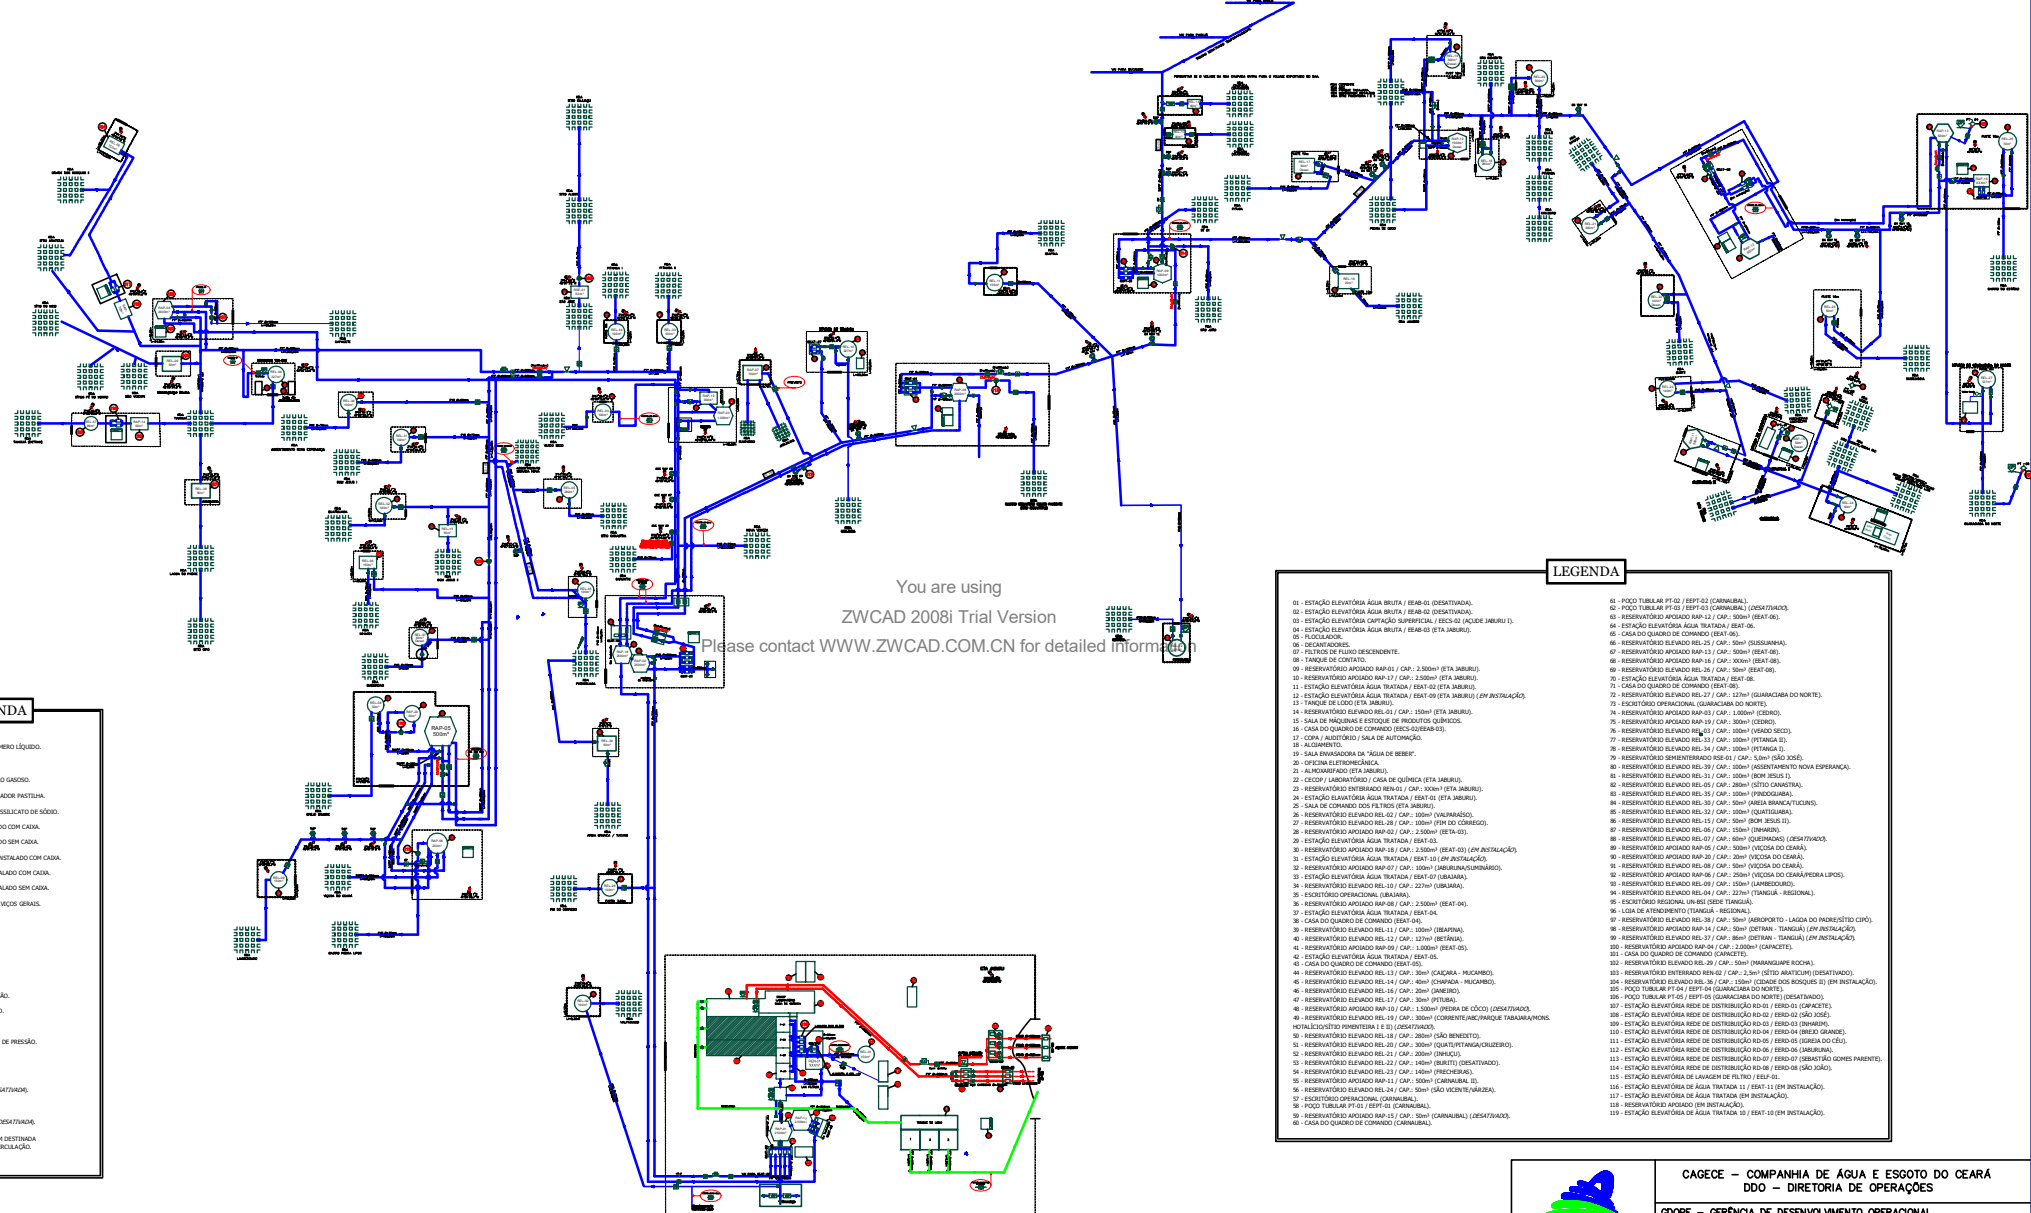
You are using
ZWCAD 2008i Trial Version
Please contact WWW.ZWCAD.COM.CN for detailed information

LEGENDA

01 - ESTAÇÃO ELEVATÓRIA ÁGUA BRUTA / EEAB-01 (DESATIVADA).
02 - ESTAÇÃO ELEVATÓRIA ÁGUA BRUTA / EEAB-02 (DESATIVADA).
03 - ESTAÇÃO ELEVATÓRIA CAPTAÇÃO SUPERFICIAL / EECS-02 (AÇUDE JABURU I).
04 - ESTAÇÃO ELEVATÓRIA ÁGUA BRUTA / EEAB-03 (ETA JABURU).
05 - FLOCULADOR.
06 - DECANTADORES.
07 - FILTROS DE FLUXO DESCENDENTE.
08 - TANQUE DE CONTATO.
09 - RESERVATÓRIO APOIADO RAP-01 / CAP.: 2.500m³ (ETA JABURU).
10 - RESERVATÓRIO APOIADO RAP-17 / CAP.: 2.500m³ (ETA JABURU).
11 - ESTAÇÃO ELEVATÓRIA ÁGUA TRATADA / EEAT-02 (ETA JABURU).
12 - ESTAÇÃO ELEVATÓRIA ÁGUA TRATADA / EEAT-09 (ETA JABURU) (EM INSTALAÇÃO).
13 - TANQUE DE LODO (ETA JABURU).
14 - RESERVATÓRIO ELEVADO REL-01 / CAP.: 150m³ (ETA JABURU).
15 - SALA DE MÁQUINAS E ESTOQUE DE PRODUTOS QUÍMICOS.
16 - CASA DO QUADRO DE COMANDO (EECS-02/EEAB-03).
17 - COPA / AUDITÓRIO / SALA DE AUTOMAÇÃO.
18 - ALOJAMENTO.
19 - SALA ENVASADORA DA "ÁGUA DE BEBER".
20 - OFICINA ELETROMECÂNICA.
21 - ALMOXARIFADO (ETA JABURU).
22 - CECOP / LABORATÓRIO / CASA DE QUÍMICA (ETA JABURU).
23 - RESERVATÓRIO ENTERRADO REN-01 / CAP.: XXXm³ (ETA JABURU).
24 - ESTAÇÃO ELEVATÓRIA ÁGUA TRATADA / EEAT-01 (ETA JABURU).
25 - SALA DE COMANDO DOS FILTROS (ETA JABURU).
26 - RESERVATÓRIO ELEVADO REL-02 / CAP.: 100m³ (VALPARAÍSO).
27 - RESERVATÓRIO ELEVADO REL-28 / CAP.: 100m³ (FIM DO CÓRREGO).
28 - RESERVATÓRIO APOIADO RAP-02 / CAP.: 2.500m³ (EEAT-03).
29 - ESTAÇÃO ELEVATÓRIA ÁGUA TRATADA / EEAT-03.
30 - RESERVATÓRIO APOIADO RAP-18 / CAP.: 2.500m³ (EEAT-03) (EM INSTALAÇÃO).
31 - ESTAÇÃO ELEVATÓRIA ÁGUA TRATADA / EEAT-10 (EM INSTALAÇÃO).
32 - RESERVATÓRIO APOIADO RAP-07 / CAP.: 100m³ (JABURUNA/SUMINÁRIO).
33 - ESTAÇÃO ELEVATÓRIA ÁGUA TRATADA / EEAT-07 (UBAJARA).
34 - RESERVATÓRIO ELEVADO REL-10 / CAP.: 227m³ (UBAJARA).
35 - ESCRITÓRIO OPERACIONAL (UBAJARA).
36 - RESERVATÓRIO APOIADO RAP-08 / CAP.: 2.500m³ (EEAT-04).
37 - ESTAÇÃO ELEVATÓRIA ÁGUA TRATADA / EEAT-04.
38 - CASA DO QUADRO DE COMANDO (EEAT-04).
39 - RESERVATÓRIO ELEVADO REL-11 / CAP.: 100m³ (IBIAPINA).
40 - RESERVATÓRIO ELEVADO REL-12 / CAP.: 127m³ (BETÂNIA).
41 - RESERVATÓRIO APOIADO RAP-09 / CAP.: 1.000m³ (EEAT-05).
42 - ESTAÇÃO ELEVATÓRIA ÁGUA TRATADA / EEAT-05.
43 - CASA DO QUADRO DE COMANDO (EEAT-05).
44 - RESERVATÓRIO ELEVADO REL-13 / CAP.: 30m³ (CAIÇARA - MUCAMBO).
45 - RESERVATÓRIO ELEVADO REL-14 / CAP.: 40m³ (CHAPADA - MUCAMBO).
46 - RESERVATÓRIO ELEVADO REL-16 / CAP.: 20m³ (JANEIRO).
47 - RESERVATÓRIO ELEVADO REL-17 / CAP.: 30m³ (PITUBA).
48 - RESERVATÓRIO APOIADO RAP-10 / CAP.: 1.500m³ (PEDRA DE CÔCO) (DESATIVADO).
49 - RESERVATÓRIO ELEVADO REL-19 / CAP.: 300m³ (CORRENTE/ABC/PARQUE TABAJARA/MONS. HOTALÍCIO/SÍTIO PIMENTEIRA I E II) (DESATIVADO).
50 - RESERVATÓRIO ELEVADO REL-18 / CAP.: 280m³ (SÃO BENEDITO).
51 - RESERVATÓRIO ELEVADO REL-20 / CAP.: 300m³ (QUATI/PITANGA/CRUZEIRO).
52 - RESERVATÓRIO ELEVADO REL-21 / CAP.: 200m³ (INHUÇU).
53 - RESERVATÓRIO ELEVADO REL-22 / CAP.: 140m³ (BURITI) (DESATIVADO).
54 - RESERVATÓRIO ELEVADO REL-23 / CAP.: 140m³ (FRECHEIRAS).
55 - RESERVATÓRIO APOIADO RAP-11 / CAP.: 500m³ (CARNAUBAL II).
56 - RESERVATÓRIO ELEVADO REL-24 / CAP.: 50m³ (SÃO VICENTE/VÁRZEA).
57 - ESCRITÓRIO OPERACIONAL (CARNAUBAL).
58 - POÇO TUBULAR PT-01 / EEPT-01 (CARNAUBAL).
59 - RESERVATÓRIO APOIADO RAP-15 / CAP.: 50m³ (CARNAUBAL) (DESATIVADO).
60 - CASA DO QUADRO DE COMANDO (CARNAUBAL).

61 - POÇO TUBULAR PT-02 / EEPT-02 (CARNAUBAL).
62 - POÇO TUBULAR PT-03 / EEPT-03 (CARNAUBAL) (DESATIVADO).
63 - RESERVATÓRIO APOIADO RAP-12 / CAP.: 500m³ (EEAT-06).
64 - ESTAÇÃO ELEVATÓRIA ÁGUA TRATADA / EEAT-06.
65 - CASA DO QUADRO DE COMANDO (EEAT-06).
66 - RESERVATÓRIO ELEVADO REL-25 / CAP.: 50m³ (SUSSUANHA).
67 - RESERVATÓRIO APOIADO RAP-13 / CAP.: 500m³ (EEAT-08).
68 - RESERVATÓRIO APOIADO RAP-16 / CAP.: XXXm³ (EEAT-08).
69 - RESERVATÓRIO ELEVADO REL-26 / CAP.: 50m³ (EEAT-08).
70 - ESTAÇÃO ELEVATÓRIA ÁGUA TRATADA / EEAT-08.
71 - CASA DO QUADRO DE COMANDO (EEAT-08).
72 - RESERVATÓRIO ELEVADO REL-27 / CAP.: 127m³ (GUARACIABA DO NORTE).
73 - ESCRITÓRIO OPERACIONAL (GUARACIABA DO NORTE).
74 - RESERVATÓRIO APOIADO RAP-03 / CAP.: 1.000m³ (CEDRO).
75 - RESERVATÓRIO APOIADO RAP-19 / CAP.: 300m³ (CEDRO).
76 - RESERVATÓRIO ELEVADO REL-03 / CAP.: 100m³ (VEADO SECO).
77 - RESERVATÓRIO ELEVADO REL-33 / CAP.: 100m³ (PITANGA II).
78 - RESERVATÓRIO ELEVADO REL-34 / CAP.: 100m³ (PITANGA I).
79 - RESERVATÓRIO SEMIENTERRADO RSE-01 / CAP.: 5,0m³ (SÃO JOSÉ).
80 - RESERVATÓRIO ELEVADO REL-39 / CAP.: 100m³ (ASSENTAMENTO NOVA ESPERANÇA).
81 - RESERVATÓRIO ELEVADO REL-31 / CAP.: 100m³ (BOM JESUS I).
82 - RESERVATÓRIO ELEVADO REL-05 / CAP.: 280m³ (SÍTIO CANASTRA).
83 - RESERVATÓRIO ELEVADO REL-35 / CAP.: 100m³ (PINDOGUABA).
84 - RESERVATÓRIO ELEVADO REL-30 / CAP.: 50m³ (AREIA BRANCA/TUCUNS).
85 - RESERVATÓRIO ELEVADO REL-32 / CAP.: 100m³ (QUATIGUABA).
86 - RESERVATÓRIO ELEVADO REL-15 / CAP.: 50m³ (BOM JESUS II).
87 - RESERVATÓRIO ELEVADO REL-06 / CAP.: 150m³ (INHARIN).
88 - RESERVATÓRIO ELEVADO REL-07 / CAP.: 60m³ (QUEIMADAS) (DESATIVADO).
89 - RESERVATÓRIO APOIADO RAP-05 / CAP.: 500m³ (VIÇOSA DO CEARÁ).
90 - RESERVATÓRIO APOIADO RAP-20 / CAP.: 20m³ (VIÇOSA DO CEARÁ).
91 - RESERVATÓRIO ELEVADO REL-08 / CAP.: 50m³ (VIÇOSA DO CEARÁ).
92 - RESERVATÓRIO APOIADO RAP-06 / CAP.: 250m³ (VIÇOSA DO CEARÁ/PEDRA LIPOS).
93 - RESERVATÓRIO ELEVADO REL-09 / CAP.: 150m³ (LAMBEDOURO).
94 - RESERVATÓRIO ELEVADO REL-04 / CAP.: 227m³ (TIANGUÁ - REGIONAL).
95 - ESCRITÓRIO REGIONAL UN-BSI (SEDE TIANGUÁ).
96 - LOJA DE ATENDIMENTO (TIANGUÁ - REGIONAL).
97 - RESERVATÓRIO ELEVADO REL-38 / CAP.: 50m³ (AEROPORTO - LAGOA DO PADRE/SÍTIO CIPÓ).
98 - RESERVATÓRIO APOIADO RAP-14 / CAP.: 50m³ (DETRAN - TIANGUÁ) (EM INSTALAÇÃO).
99 - RESERVATÓRIO ELEVADO REL-37 / CAP.: 86m³ (DETRAN - TIANGUÁ) (EM INSTALAÇÃO).
100 - RESERVATÓRIO APOIADO RAP-04 / CAP.: 2.000m³ (CAPACETE).
101 - CASA DO QUADRO DE COMANDO (CAPACETE).
102 - RESERVATÓRIO ELEVADO REL-29 / CAP.: 50m³ (MARANGUAPE ROCHA).
103 - RESERVATÓRIO ENTERRADO REN-02 / CAP.: 2,5m³ (SÍTIO ARATICUM) (DESATIVADO).
104 - RESERVATÓRIO ELEVADO REL-36 / CAP.: 150m³ (CIDADE DOS BOSQUES II) (EM INSTALAÇÃO).
105 - POÇO TUBULAR PT-04 / EEPT-04 (GUARACIABA DO NORTE).
106 - POÇO TUBULAR PT-05 / EEPT-05 (GUARACIABA DO NORTE) (DESATIVADO).
107 - ESTAÇÃO ELEVATÓRIA REDE DE DISTRIBUIÇÃO RD-01 / EERD-01 (CAPACETE).
108 - ESTAÇÃO ELEVATÓRIA REDE DE DISTRIBUIÇÃO RD-02 / EERD-02 (SÃO JOSÉ).
109 - ESTAÇÃO ELEVATÓRIA REDE DE DISTRIBUIÇÃO RD-03 / EERD-03 (INHARIM).
110 - ESTAÇÃO ELEVATÓRIA REDE DE DISTRIBUIÇÃO RD-04 / EERD-04 (BREJO GRANDE).
111 - ESTAÇÃO ELEVATÓRIA REDE DE DISTRIBUIÇÃO RD-05 / EERD-05 (IGREJA DO CÉU).
112 - ESTAÇÃO ELEVATÓRIA REDE DE DISTRIBUIÇÃO RD-06 / EERD-06 (JABURUNA).
113 - ESTAÇÃO ELEVATÓRIA REDE DE DISTRIBUIÇÃO RD-07 / EERD-07 (SEBASTIÃO GOMES PARENTE).
114 - ESTAÇÃO ELEVATÓRIA REDE DE DISTRIBUIÇÃO RD-08 / EERD-08 (SÃO JOÃO).
115 - ESTAÇÃO ELEVATÓRIA DE LAVAGEM DE FILTRO / EELF-01.
116 - ESTAÇÃO ELEVATÓRIA DE ÁGUA TRATADA 11 / EEAT-11 (EM INSTALAÇÃO).
117 - ESTAÇÃO ELEVATÓRIA DE ÁGUA TRATADA (EM INSTALAÇÃO).
118 - RESERVATÓRIO APOIADO (EM INSTALAÇÃO).
119 - ESTAÇÃO ELEVATÓRIA DE ÁGUA TRATADA 10 / EEAT-10 (EM INSTALAÇÃO).

NDA
MERO LÍQUIDO.
O GASOSO.
ADOR PASTILHA.
SSILICATO DE SÓDIO.
DO COM CAIXA.
DO SEM CAIXA.
NSTALADO COM CAIXA.
ALADO COM CAIXA.
ALADO SEM CAIXA.
VIÇOS GERAIS.
DE PRESSÃO.
SATIVADA).
DESATIVADA).
M DESTINADA
RCULAÇÃO.

RAP-05
500m³

CAGECE – COMPANHIA DE ÁGUA E ESGOTO DO CEARÁ
DDO – DIRETORIA DE OPERAÇÕES
GDOPE – GERÊNCIA DE DESENVOLVIMENTO OPERACIONAL